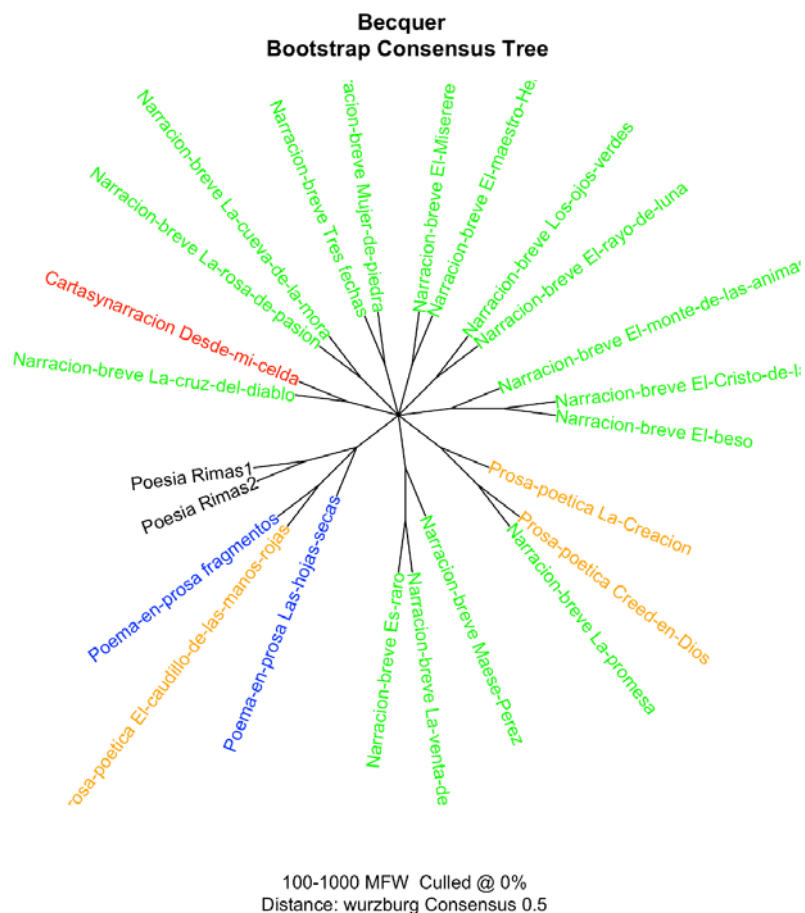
Becquer
Bootstrap Consensus Tree

Narracion-breve La-cueva-de-la-mora
Narracion-breve Tres fechas
acion-breve Mujer-de-piedra
Narracion-breve El-Miserere
Narracion-breve El-maestro-He
Narracion-breve Los-ojos-verdes
Narracion-breve El-rayo-de-luna
Narracion-breve La-rosa-de-pasion
Narracion-breve El-monte-de-las-anima
Cartasynarracion Desde-mi-celda
Narracion-breve El-Cristo-de-la
Narracion-breve La-cruz-del-diablo
Narracion-breve El-beso
Poesia Rimas1
Poesia Rimas2
Prosa-poetica La-Creacion
Poema-en-prosa fragmentos
Poema-en-prosa Las-hojas-secas
Narracion-breve La-promesa
Prosa-poetica Creed-en-Dios
rosa-poetica El-caudillo-de-las-manos-rojas
Narracion-breve Es-raro
Narracion-breve La-venta-de
Narracion-breve Maese-Perez

100-1000 MFW Culled @ 0%
Distance: wurzburg Consensus 0.5